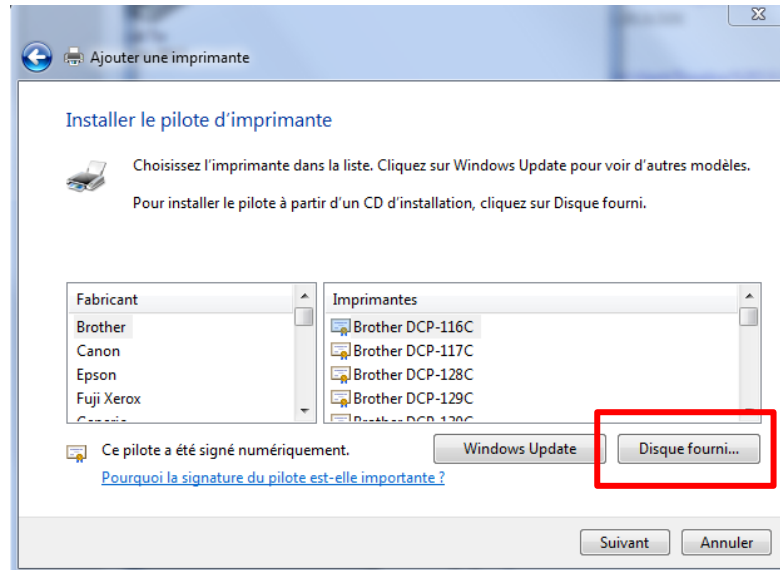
Ajouter une imprimante

Installer le pilote d'imprimante

Choisissez l'imprimante dans la liste. Cliquez sur Windows Update pour voir d'autres modèles.

Pour installer le pilote à partir d'un CD d'installation, cliquez sur Disque fourni.

| Fabricant |
|---|
| Brother |
| Canon |
| Epson |
| Fuji Xerox |
| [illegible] |

| Imprimantes |
|---|
| Brother DCP-116C |
| Brother DCP-117C |
| Brother DCP-128C |
| Brother DCP-129C |
| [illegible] |

Ce pilote a été signé numériquement.

Pourquoi la signature du pilote est-elle importante ?

Windows Update

Disque fourni...

Suivant

Annuler